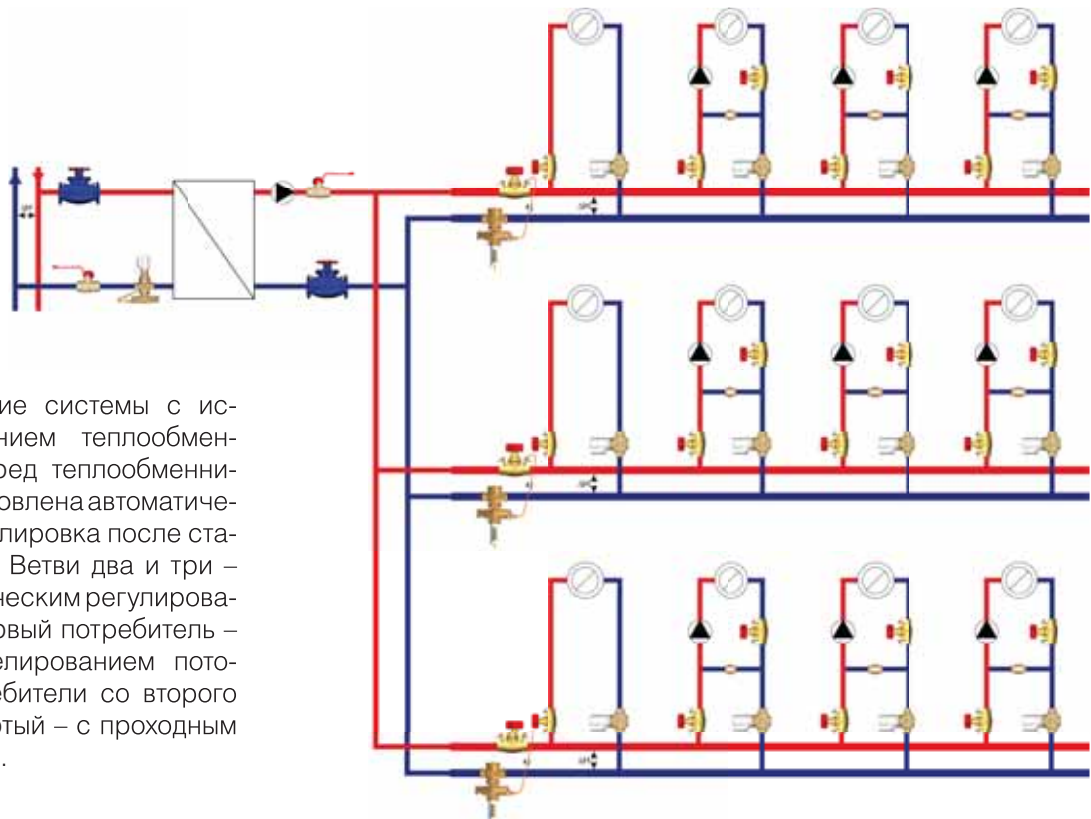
ие системы с ис- нием теплообмен- ред теплообменни- овлена автоматиче- лировка после ста- Ветви два и три – ческим регулирова- вый потребитель – елированием пото- бители со второго тый – с проходным .